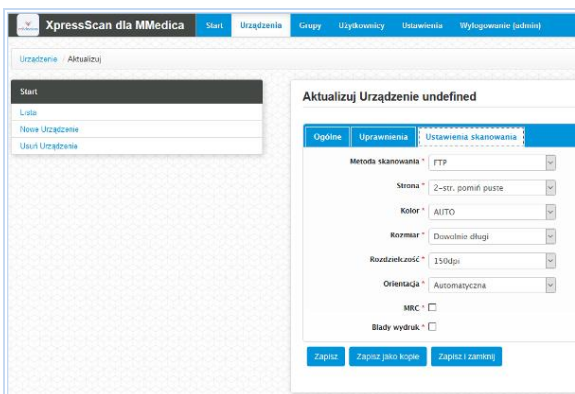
XpressScan dla MMedica
Start
Urządzenia
Grupy
Użytkownicy
Ustawienia
Wylogowanie (admin)

Urządzenie / Aktualizuj

Start
Lista
Nowe Urządzenie
Usuń Urządzenia

Aktualizuj Urządzenie undefined

Ogólne
Uprawnienia
Ustawienia skanowania

Metoda skanowania * FTP
Strona * 2-str. pomiń puste
Kolor * AUTO
Rozmiar * Dowolnie długi
Rozdzielczość * 150dpi
Orientacja * Automatyczna
MRC *
Blady wydruk *

Zapisz
Zapisz jako kopie
Zapisz i zamknij